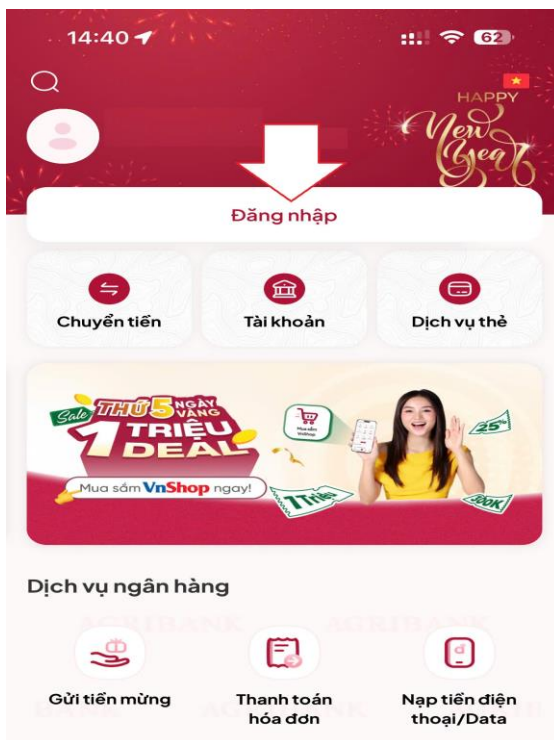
14:40

62

HAPPY New Year

Đăng nhập

Chuyển tiền

Tài khoản

Dịch vụ thẻ

Sale THỨ 5 NGÀY VÀNG 1 TRIỆU DEAL

Mua sắm VnShop ngay!

Mua sắm VnShop

25%

1Triệu

300K

Dịch vụ ngân hàng

AGRIBANK

AGRIBANK

Gửi tiền mừng

Thanh toán hóa đơn

Nạp tiền điện thoại/Data